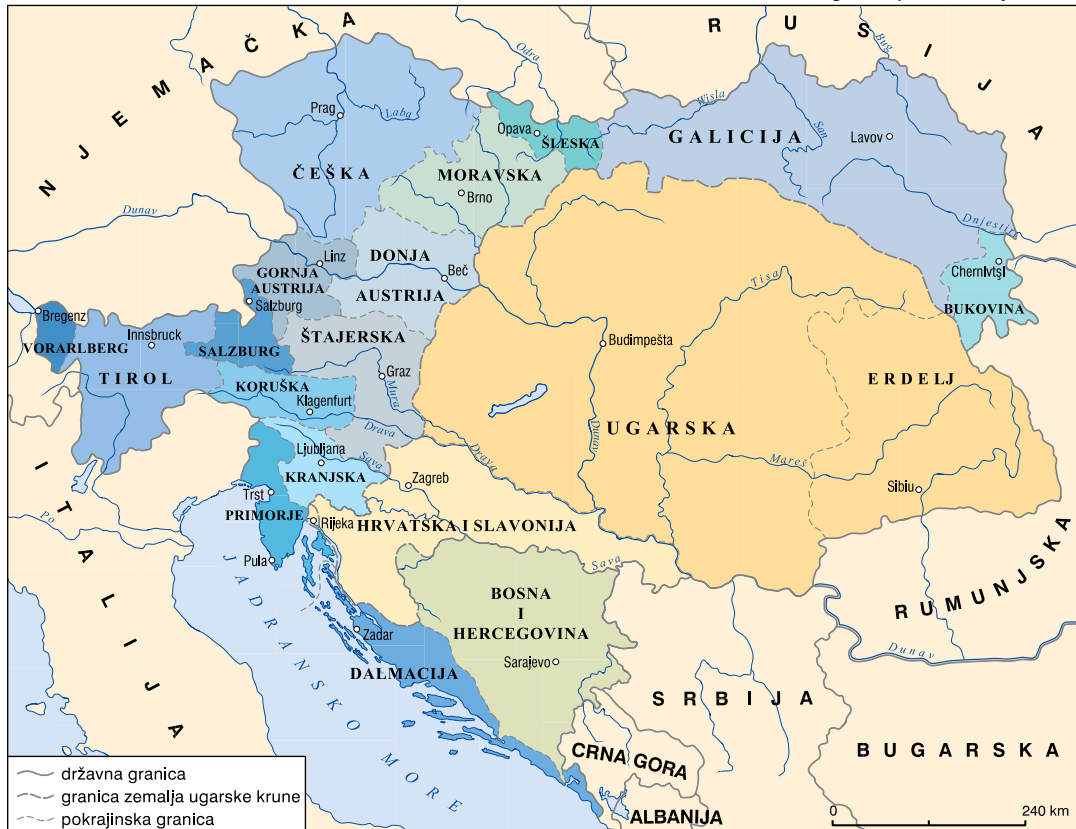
NJEMAČKA
RUSIJA
Odra
Bug
Prag
Laba
Opava
ŠLESKA
Visla
San
GALICIJA
Lavov
ČEŠKA
MORAVSKA
Brno
Dunav
Dnjestar
Linz
DONJA
GORNJA AUSTRIJA
Beč
AUSTRIJA
Salzburg
Chernivtsi
BUKOVINA
Tisa
Bregenz
Innsbruck
VORARLBERG
SALZBURG
ŠTAJERSKA
Budimpešta
TIROL
Graz
ERDELJ
KORUŠKA
Klagenfurt
Mura
Drava
UGARSKA
Dunav
Drava
Ljubljana
Sava
KRANJSKA
Zagreb
Mureš
Sibiu
ITALIJA
Po
Trst
PRIMORJE
Rijeka
HRVATSKA I SLAVONIJA
Pula
Sava
RUMUNJSKA
BOSNA I HERCEGOVINA
JADRANSKO MORE
Zadar
Dunav
Sarajevo
DALMACIJA
SRBIJA
CRNA GORA
BUGARSKA
državna granica
granica zemalja ugarske krune
pokrajinska granica
ALBANIJA
0
240 km